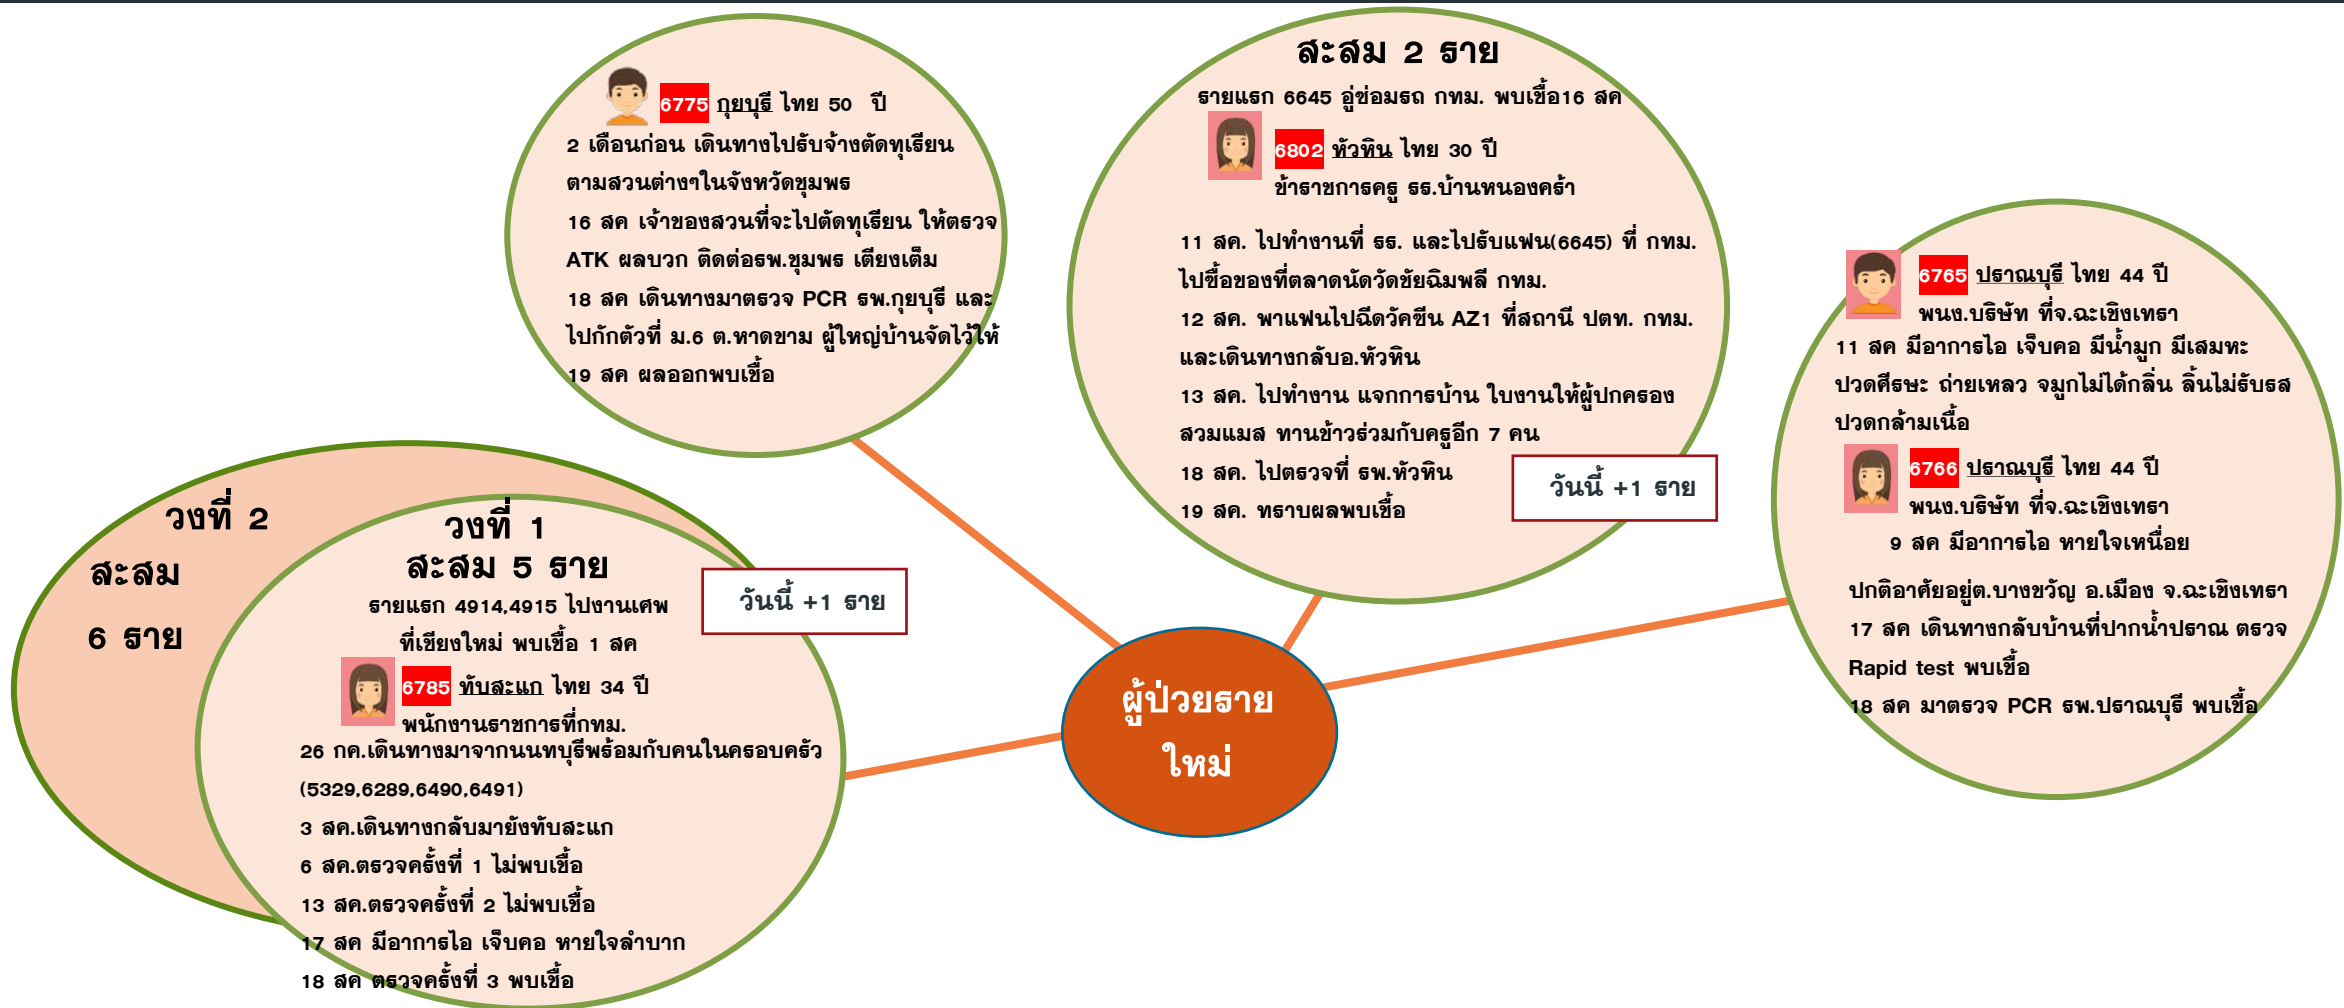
6775 กุยบุรี ไทย 50 ปี

2 เดือนก่อน เดินทางไปรับจ้างตัดทุเรียนตามสวนต่างๆในจังหวัดชุมพร
16 สค เจ้าของสวนที่จะไปตัดทุเรียน ให้ตรวจ ATK ผลบวก ติดต่อรพ.ชุมพร เตียงเต็ม
18 สค เดินทางมาตรวจ PCR รพ.กุยบุรี และไปกักตัวที่ ม.6 ต.หาดขาม ผู้ใหญ่บ้านจัดไว้ให้
19 สค ผลออกพบเชื้อ

สะสม 2 ราย
รายแรก 6645 อู่ซ่อมรถ กทม. พบเชื้อ16 สค

6802 หัวหิน ไทย 30 ปี
ข้าราชการครู รร.บ้านหนองคร้า

11 สค. ไปทำงานที่ รร. และไปรับแฟน(6645) ที่ กทม. ไปซื้อของที่ตลาดนัดวัดชัยฉิมพลี กทม.
12 สค. พาแฟนไปฉีดวัคซีน AZ1 ที่สถานี ปตท. กทม. และเดินทางกลับอ.หัวหิน
13 สค. ไปทำงาน แจกการบ้าน ใบงานให้ผู้ปกครอง สวมแมส ทานข้าวร่วมกับครูอีก 7 คน
18 สค. ไปตรวจที่ รพ.หัวหิน
19 สค. ทราบผลพบเชื้อ

วันนี้ +1 ราย

6765 ปราณบุรี ไทย 44 ปี
พนง.บริษัท ที่จ.ฉะเชิงเทรา
11 สค มีอาการไอ เจ็บคอ มีน้ำมูก มีเสมหะ ปวดศีรษะ ถ่ายเหลว จมูกไม่ได้กลิ่น ลิ้นไม่รับรส ปวดกล้ามเนื้อ

6766 ปราณบุรี ไทย 44 ปี
พนง.บริษัท ที่จ.ฉะเชิงเทรา
9 สค มีอาการไอ หายใจเหนื่อย

ปกติอาศัยอยู่ต.บางขวัญ อ.เมือง จ.ฉะเชิงเทรา
17 สค เดินทางกลับบ้านที่ปากน้ำปราณ ตรวจ Rapid test พบเชื้อ
18 สค มาตรวจ PCR รพ.ปราณบุรี พบเชื้อ

วงที่ 2
สะสม
6 ราย

วงที่ 1
สะสม 5 ราย
รายแรก 4914,4915 ไปงานเศพที่เชียงใหม่ พบเชื้อ 1 สค

วันนี้ +1 ราย

6785 ทับสะแก ไทย 34 ปี
พนักงานราชการที่กทม.
26 กค.เดินทางมาจากนนทบุรีพร้อมกับคนในครอบครัว (5329,6289,6490,6491)
3 สค.เดินทางกลับมายังทับสะแก
6 สค.ตรวจครั้งที่ 1 ไม่พบเชื้อ
13 สค.ตรวจครั้งที่ 2 ไม่พบเชื้อ
17 สค มีอาการไอ เจ็บคอ หายใจลำบาก
18 สค ตรวจครั้งที่ 3 พบเชื้อ

ผู้ป่วยรายใหม่